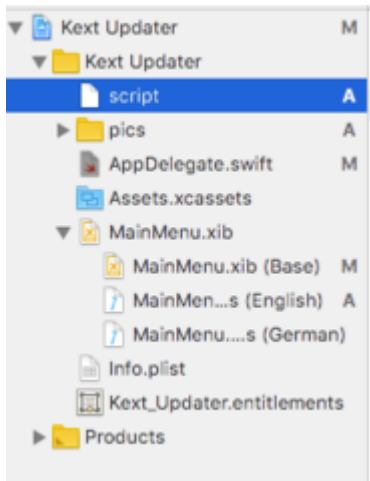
Kext Updater M
Kext Updater
script A
pics A
AppDelegate.swift M
Assets.xcassets
MainMenu.xib
MainMenu.xib (Base) M
MainMen...s (English) A
MainMenu....s (German)
Info.plist
Kext_Updater.entitlements
Products